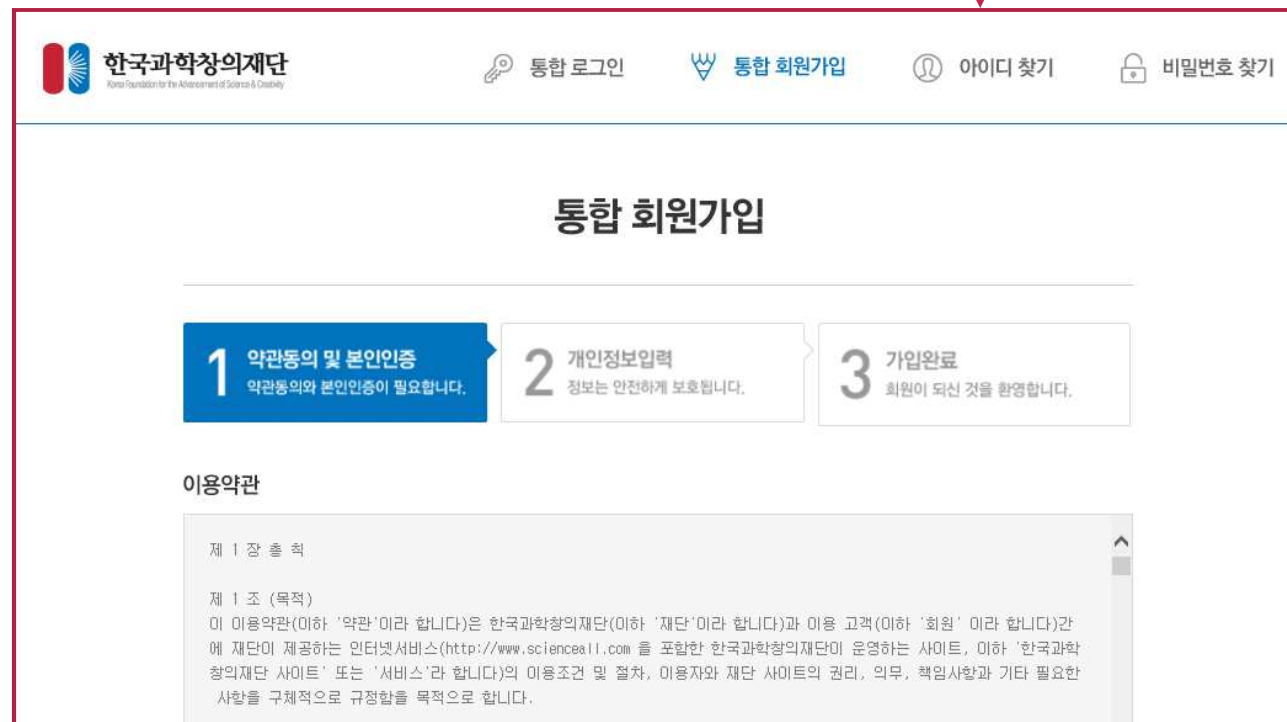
한국과학창의재단
Korea Foundation for the Advancement of Science & Creativity

통합 로그인 통합 회원가입 아이디 찾기 비밀번호 찾기

통합 회원가입

1 약관동의 및 본인인증
약관동의와 본인인증이 필요합니다.

2 개인정보입력
정보는 안전하게 보호됩니다.

3 가입완료
회원이 되신 것을 환영합니다.

이용약관

제 1 장 총 칙

제 1 조 (목적)
이 이용약관(이하 '약관'이라 합니다)은 한국과학창의재단(이하 '재단'이라 합니다)과 이용 고객(이하 '회원' 이라 합니다)간에 재단이 제공하는 인터넷서비스(http://www.scienceall.com 을 포함한 한국과학창의재단이 운영하는 사이트, 이하 '한국과학창의재단 사이트' 또는 '서비스'라 합니다)의 이용조건 및 절차, 이용자와 재단 사이트의 권리, 의무, 책임사항과 기타 필요한 사항을 구체적으로 규정함을 목적으로 합니다.